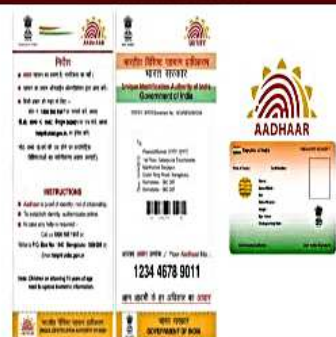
AADHAAR

निर्देश

INSTRUCTIONS

भारतीय विशिष्ट पहचान प्राधिकरण
भारत सरकार
Unique Identification Authority of India
Government of India

1234 4678 9011

आधार – आम आदमी का अधिकार

AADHAAR

Government of India

भारत सरकार
GOVERNMENT OF INDIA

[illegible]